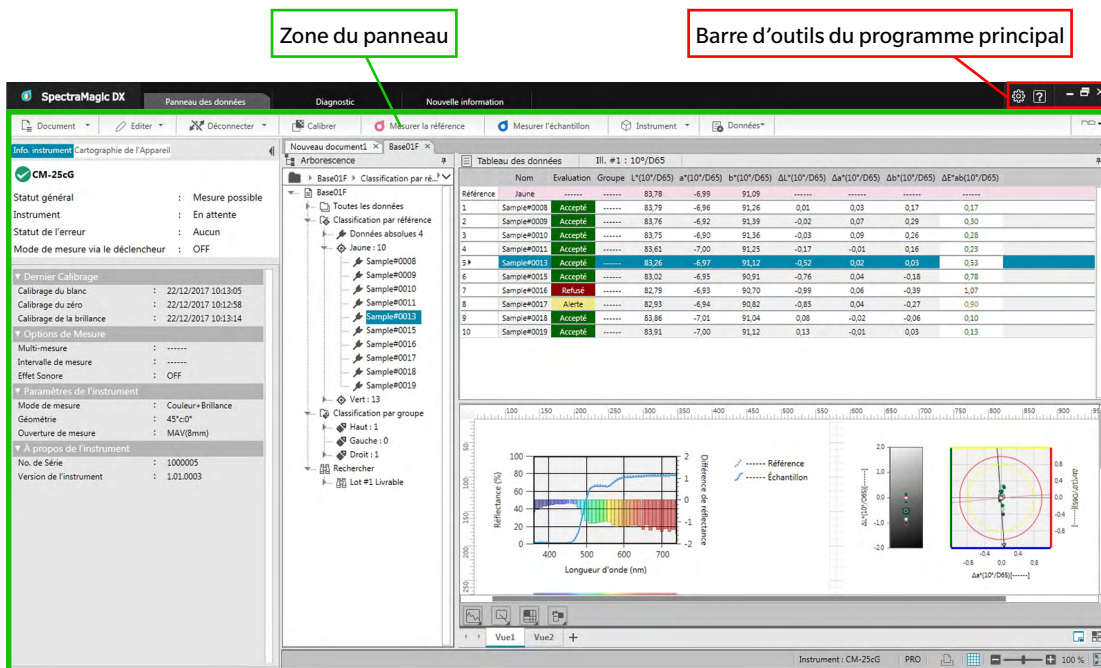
Zone du panneau

Barre d'outils du programme principal

SpectraMagic DX | Panneau des données | Diagnostic | Nouvelle information

Document | Editer | Déconnecter | Calibrer | Mesurer la référence | Mesurer l'échantillon | Instrument | Données

Info. instrument | Cartographie de l'Appareil

CM-25cG

Statut général : Mesure possible
Instrument : En attente
Statut de l'erreur : Aucun
Mode de mesure via le déclencheur : OFF

▼ Dernier Calibrage
Calibrage du blanc : 22/12/2017 10:13:05
Calibrage du zéro : 22/12/2017 10:12:58
Calibrage de la brillance : 22/12/2017 10:13:14
▼ Options de Mesure
Multi-mesure : ------
Intervalle de mesure : ------
Effet Sonore : OFF
▼ Paramètres de l'instrument
Mode de mesure : Couleur+Brillance
Géométrie : 45°c:0°
Ouverture de mesure : MAV(8mm)
▼ À propos de l'instrument
No. de Série : 1000005
Version de l'instrument : 1.01.0003

Nouveau document1 | Base01F

Arborescence
Base01F ▸ Classification par ré...
Base01F
Toutes les données
Classification par référence
Données absolues 4
Jaune : 10
Sample#0008
Sample#0009
Sample#0010
Sample#0011
Sample#0013
Sample#0015
Sample#0016
Sample#0017
Sample#0018
Sample#0019
Vert : 13
Classification par groupe
Haut : 1
Gauche : 0
Droit : 1
Rechercher
Lot #1 Livrable

Tableau des données | Ill. #1 : 10°/D65

| | Nom | Evaluation | Groupe | L*(10°/D65) | a*(10°/D65) | b*(10°/D65) | ΔL*(10°/D65) | Δa*(10°/D65) | Δb*(10°/D65) | ΔE*ab(10°/D65) |
|---|---|---|---|---|---|---|---|---|---|---|
| Référence | Jaune | ------ | ------ | 83,78 | -6,99 | 91,09 | ------ | ------ | ------ | ------ |
| 1 | Sample#0008 | Accepté | ------ | 83,79 | -6,96 | 91,26 | 0,01 | 0,03 | 0,17 | 0,17 |
| 2 | Sample#0009 | Accepté | ------ | 83,76 | -6,92 | 91,39 | -0,02 | 0,07 | 0,29 | 0,30 |
| 3 | Sample#0010 | Accepté | ------ | 83,75 | -6,90 | 91,36 | -0,03 | 0,09 | 0,26 | 0,28 |
| 4 | Sample#0011 | Accepté | ------ | 83,61 | -7,00 | 91,25 | -0,17 | -0,01 | 0,16 | 0,23 |
| 5 | Sample#0013 | Accepté | ------ | 83,26 | -6,97 | 91,12 | -0,52 | 0,02 | 0,03 | 0,53 |
| 6 | Sample#0015 | Accepté | ------ | 83,02 | -6,95 | 90,91 | -0,76 | 0,04 | -0,18 | 0,78 |
| 7 | Sample#0016 | Refusé | ------ | 82,79 | -6,93 | 90,70 | -0,99 | 0,06 | -0,39 | 1,07 |
| 8 | Sample#0017 | Alerte | ------ | 82,93 | -6,94 | 90,82 | -0,85 | 0,04 | -0,27 | 0,90 |
| 9 | Sample#0018 | Accepté | ------ | 83,86 | -7,01 | 91,04 | 0,08 | -0,02 | -0,06 | 0,10 |
| 10 | Sample#0019 | Accepté | ------ | 83,91 | -7,00 | 91,12 | 0,13 | -0,01 | 0,03 | 0,13 |

100 150 200 250 300 350 400 450 500 550 600 650 700 750 800 850 900

Réflectance (%)
100 80 60 40 20 0
400 500 600 700
Longueur d'onde (nm)
Différence de réflectance
2 1 0 -1 -2
------ Référence
------ Échantillon

ΔL*(10°/D65)
2.0 1.0 0.0 -1.0 -2.0
0.8 0.4 -0.4 -0.8
Δb*(10°/D65)
-0.4 0.4 -0.8 0.0 0.8
Δa*(10°/D65)[------]

Vue1 | Vue2 | +

Instrument : CM-25cG | PRO | 100 %